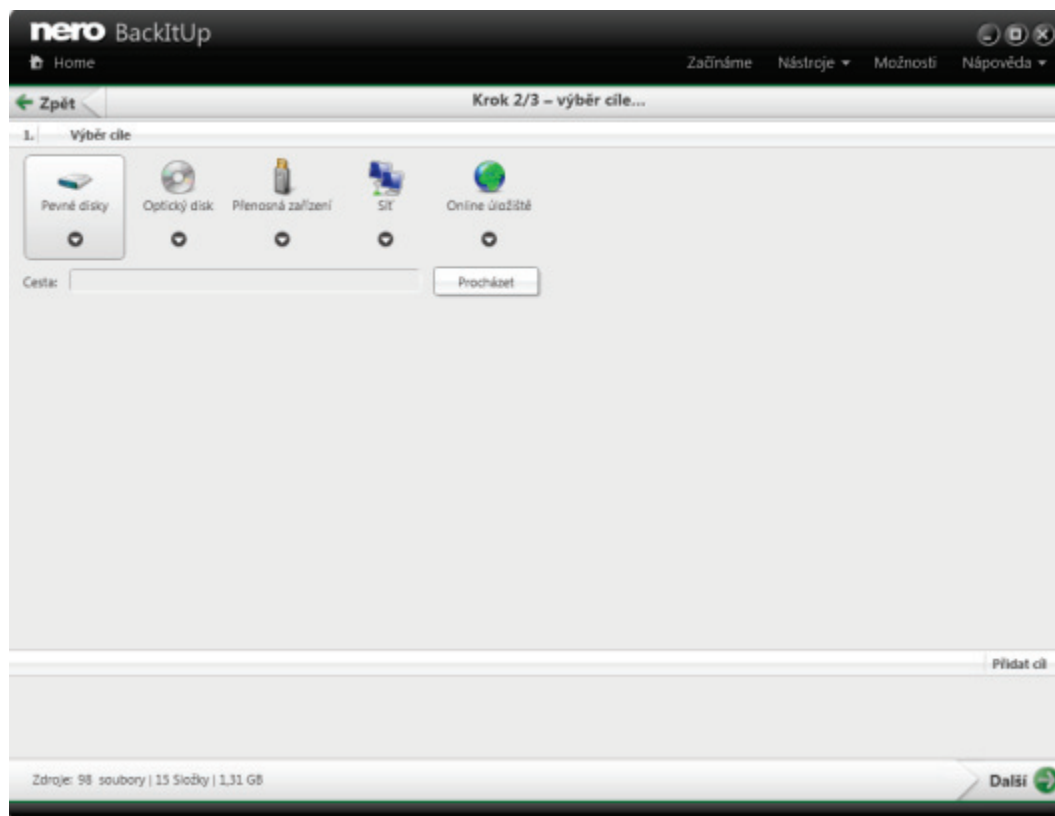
nero BackItUp

Home

Začínáme Nástroje Možnosti Nápověda

Zpět

Krok 2/3 – výběr cíle...

1. Výběr cíle

Pevné disky

Optický disk

Přenosná zařízení

Síť

Online úložiště

Cesta:

Procházet

Přidat cíl

Zdroje: 98 soubory | 15 Složky | 1,31 GB

Další